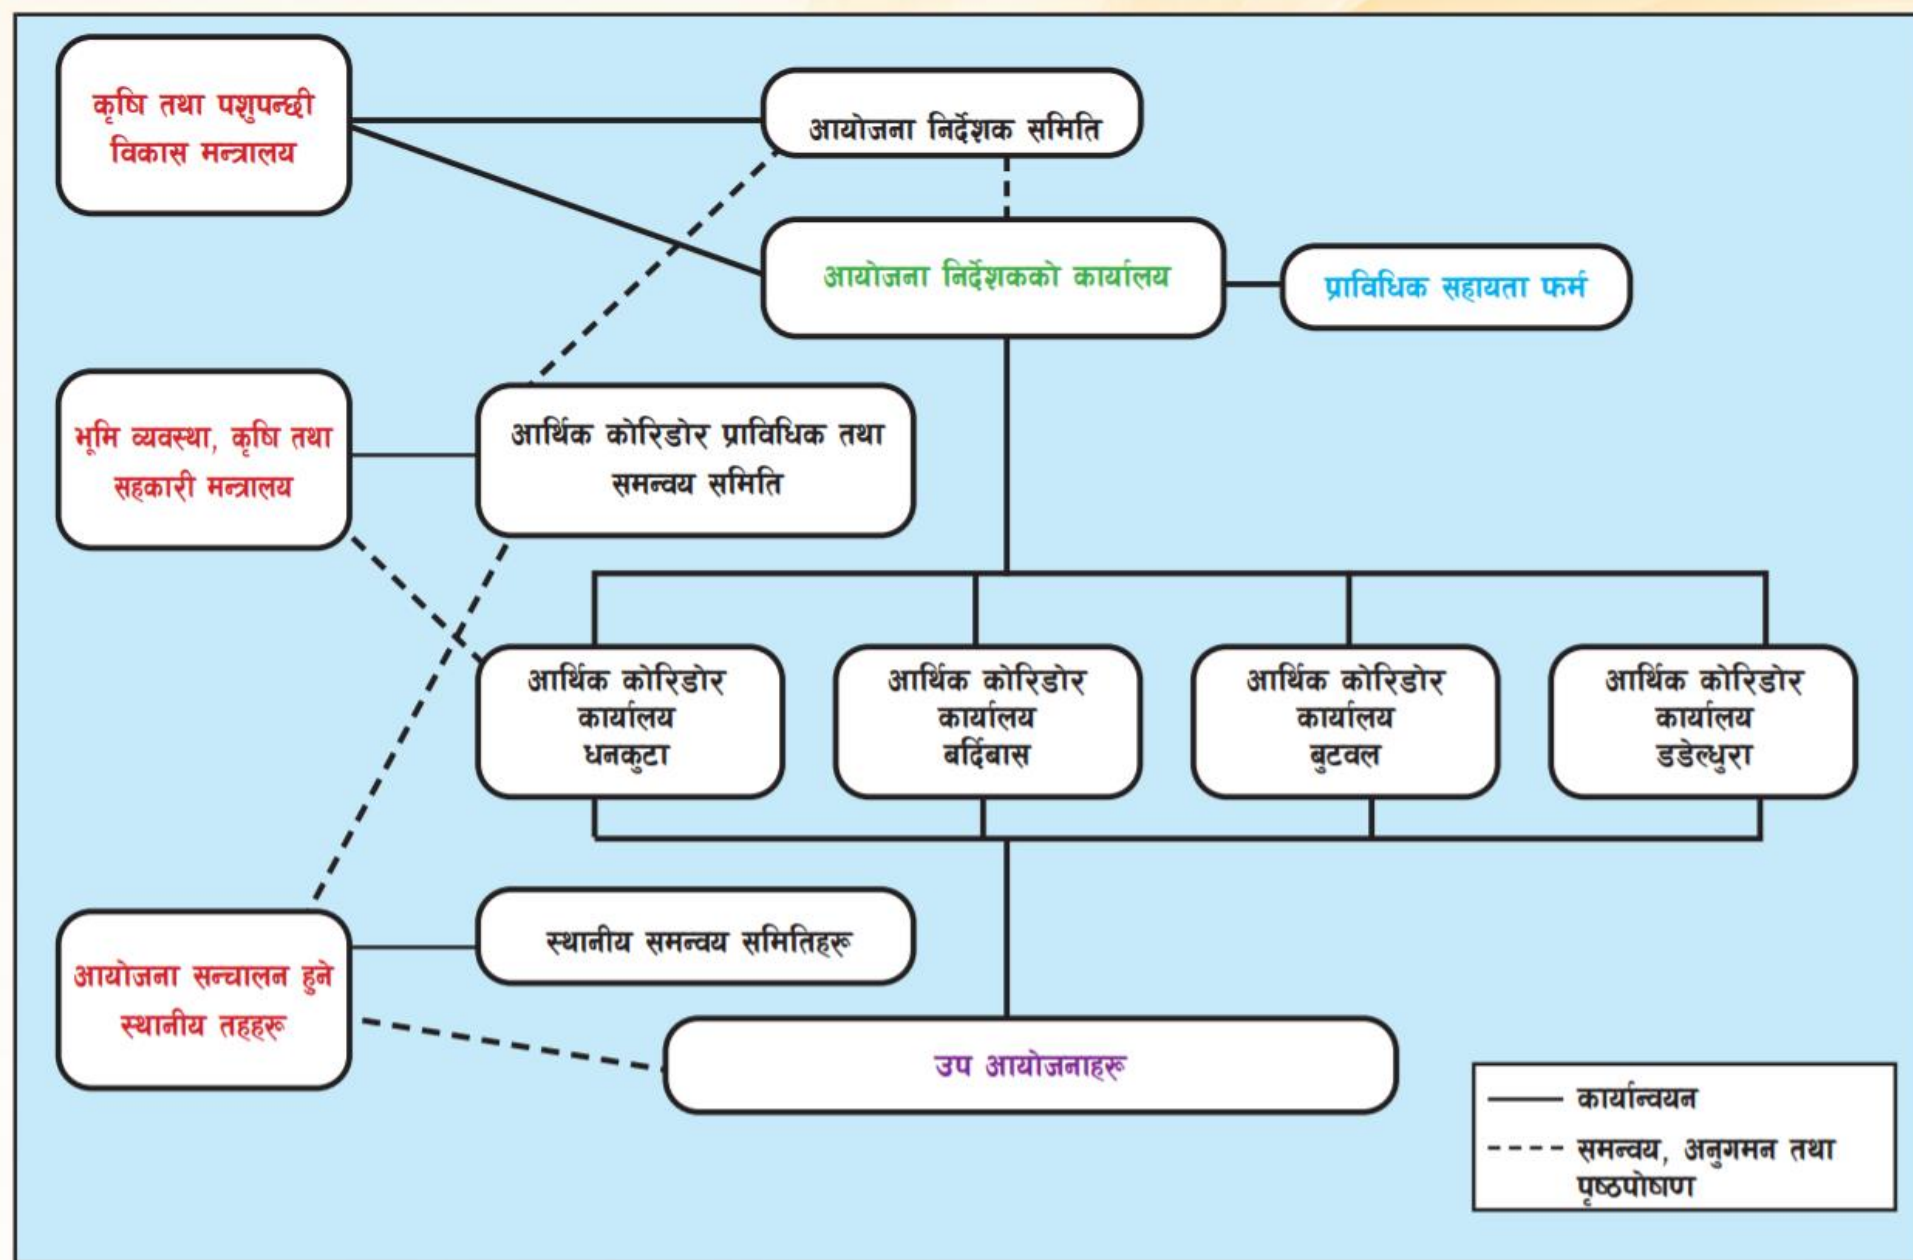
कृषि तथा पशुपन्छी विकास मन्त्रालय

आयोजना निर्देशक समिति

आयोजना निर्देशकको कार्यालय

प्राविधिक सहायता फर्म

भूमि व्यवस्था, कृषि तथा सहकारी मन्त्रालय

आर्थिक कोरिडोर प्राविधिक तथा समन्वय समिति

आर्थिक कोरिडोर कार्यालय धनकुटा

आर्थिक कोरिडोर कार्यालय बर्दिबास

आर्थिक कोरिडोर कार्यालय बुटवल

आर्थिक कोरिडोर कार्यालय डडेल्धुरा

आयोजना सन्चालन हुने स्थानीय तहहरू

स्थानीय समन्वय समितिहरू

उप आयोजनाहरू

कार्यान्वयन

समन्वय, अनुगमन तथा पृष्ठपोषण